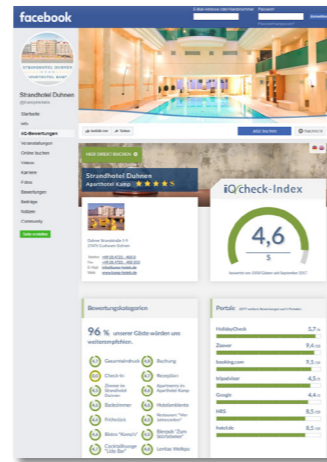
facebook

E-Mail-Adresse oder Handynummer Passwort

STRANDHOTEL DUHNEN APARTHOTEL KAMP

Strandhotel Duhnen
@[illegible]

Startseite
Info
iQ-Bewertungen
Veranstaltungen
Online buchen
Videos
Karriere
Fotos
Bewertungen
Beiträge
Notizen
Community

Seite erstellen

Gefällt mir Teilen

JETZT BUCHEN

Nachricht senden

HIER DIREKT BUCHEN

Strandhotel Duhnen
Aparthotel Kamp ★★★★S

iQ check-Index

4,6
5

Duhner Strandstraße 1-9
27476 Cuxhaven Duhnen

Telefon: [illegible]
Fax: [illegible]
E-Mail: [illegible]
Web: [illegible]

Bewertungskategorien

96 % unserer Gäste würden uns weiterempfehlen.

4,7 Gesamteindruck
4,6 Buchung
4,6 Check-In
4,7 Rezeption
4,5 Zimmer im Strandhotel Duhnen
4,6 Apartments im Aparthotel Kamp
4,6 Badezimmer
4,7 Hotelambiente
4,6 Frühstück
4,5 Restaurant "Vier Jahreszeiten"
4,6 Bistro "Kunst's"
4,6 Biergarten "Zum Strichfänger"
4,4 Cocktaillounge "Lütte Bar"
4,6 Lordias Wellness

Portale

HolidayCheck 5,7
Zoover 9,6
booking.com 9,1
tripadvisor 4,5
Google 4,4
HRS 8,5
hotel.de 8,5